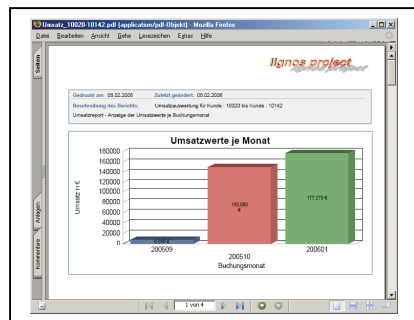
Umsatz_10020-10142.pdf (application/pdf-Objekt) - Mozilla Firefox

Datei Bearbeiten Ansicht Gehe Lesezeichen Extras Hilfe

Seiten

Anlagen

Kommentare

lignos project

Gedruckt am: 05.02.2006 Zuletzt geändert: 05.02.2006

Beschreibung des Berichts: Umsatzauswertung für Kunde : 10020 bis Kunde : 10142

Umsatzreport - Anzeige der Umsatzwerte je Buchungsmonat

Umsatzwerte je Monat

180000
160000
140000
120000
100000
80000
60000
40000
20000
0

Umsatz in €

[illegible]

150.000 €

177.270 €

200509 200510 200601

Buchungsmonat

1 von 4